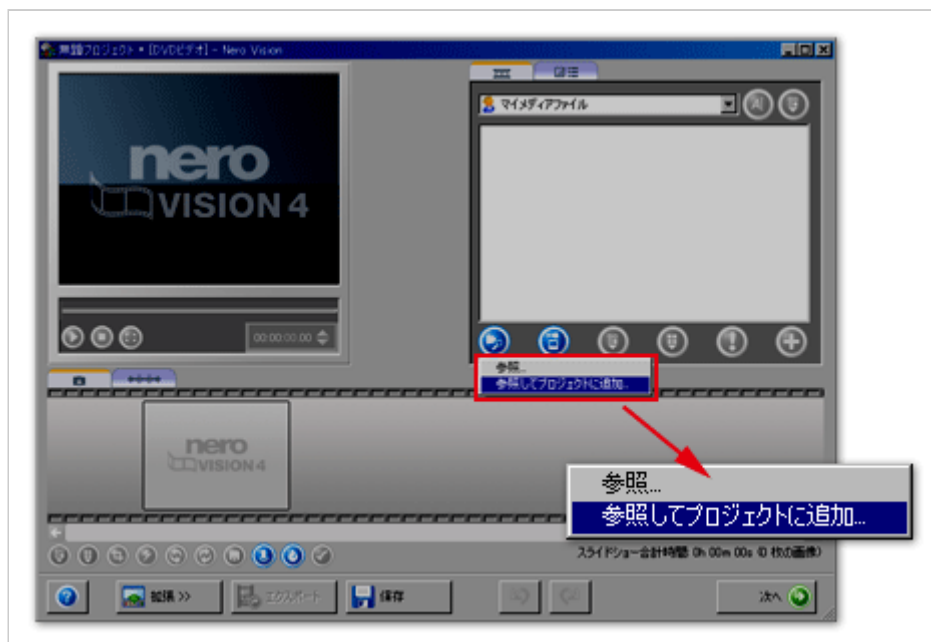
無題プロジェクト * [DVDビデオ] - Nero Vision

nero
VISION 4

00:00:00:00

マイメディアファイル

参照...
参照してプロジェクトに追加...

nero
VISION 4

参照...
参照してプロジェクトに追加...

スライドショー合計時間 0h 00m 00s (0 枚の画像)

拡張 >>
エクスポート
保存
次へ